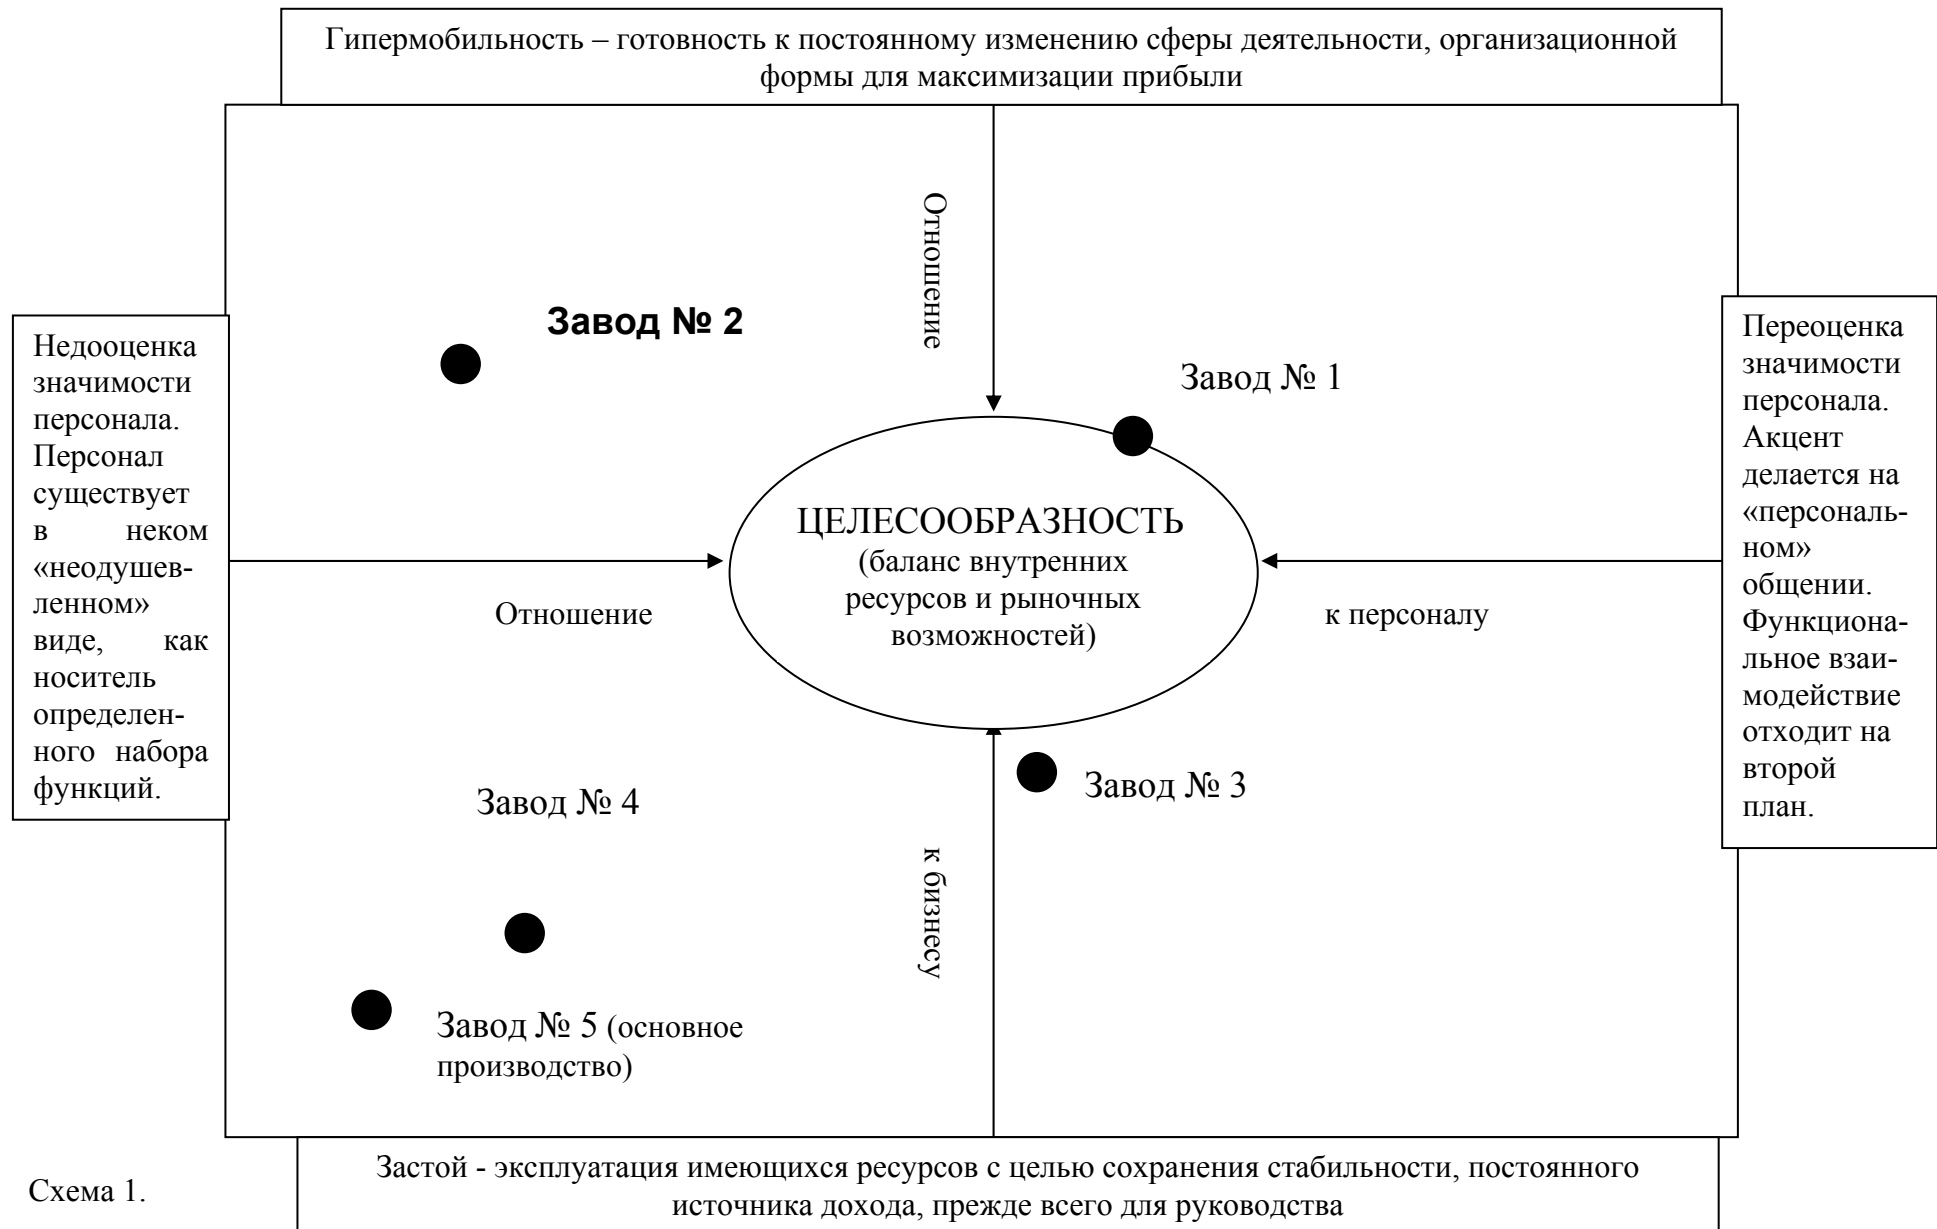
Гипермобильность – готовность к постоянному изменению сферы деятельности, организационной формы для максимизации прибыли

Отношение

Недооценка значимости персонала. Персонал существует в неком «неодушевленном» виде, как носитель определенного набора функций.

Завод № 2

Завод № 1

ЦЕЛЕСООБРАЗНОСТЬ (баланс внутренних ресурсов и рыночных возможностей)

Отношение

к персоналу

Переоценка значимости персонала. Акцент делается на «персональном» общении. Функциональное взаимодействие отходит на второй план.

Завод № 3

Завод № 4

к бизнесу

Завод № 5 (основное производство)

Схема 1.

Застой - эксплуатация имеющихся ресурсов с целью сохранения стабильности, постоянного источника дохода, прежде всего для руководства